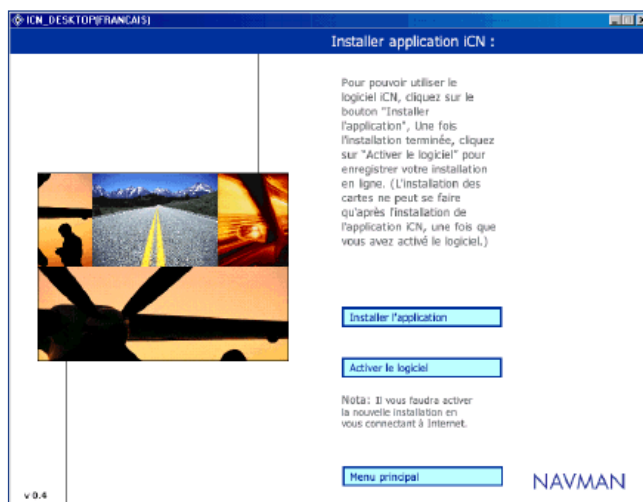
ICN_DESKTOP(FRANCAIS)

Installer application iCN :

Pour pouvoir utiliser le logiciel iCN, cliquez sur le bouton "Installer l'application", Une fois l'installation terminée, cliquez sur "Activer le logiciel" pour enregistrer votre installation en ligne. (L'installation des cartes ne peut se faire qu'après l'installation de l'application iCN, une fois que vous avez activé le logiciel.)

Installer l'application

Activer le logiciel

Nota: Il vous faudra activer la nouvelle installation en vous connectant à Internet.

Menu principal

NAVMAN

v 0.4